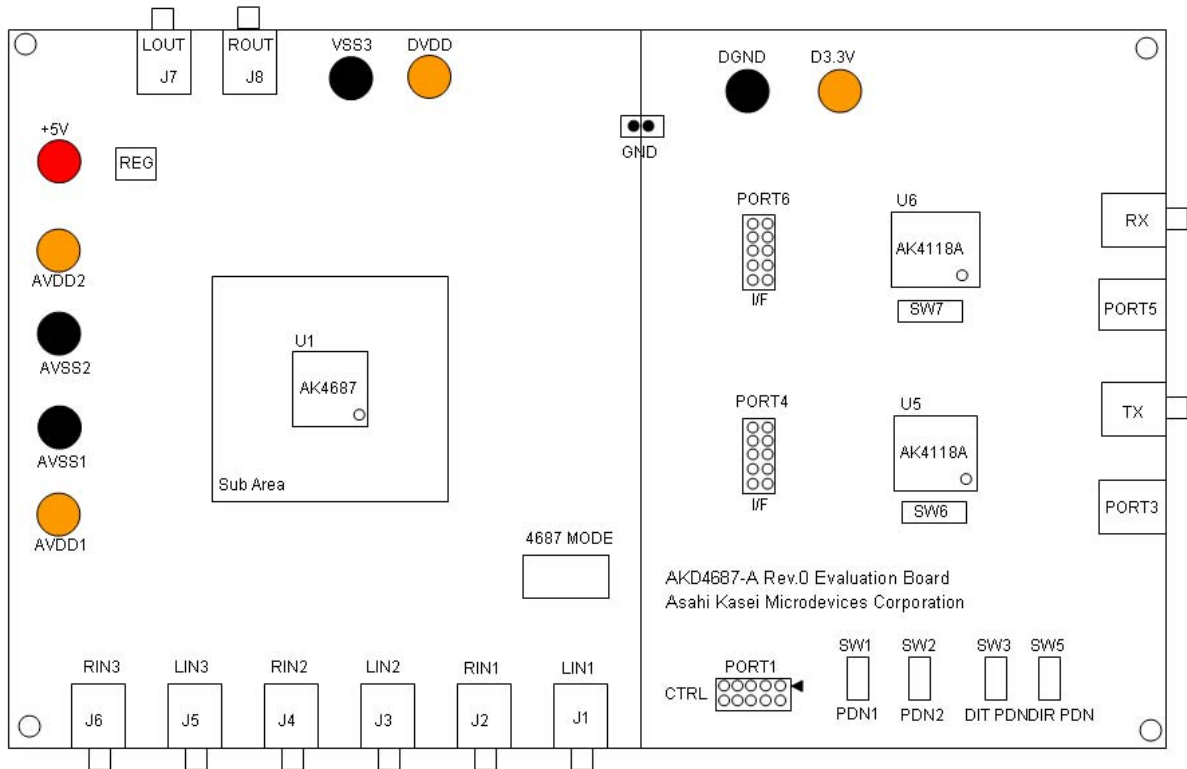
LOUT
J7
ROUT
J8
VSS3
DVDD
DGND
D3.3V
+5V
REG
GND
PORT6
I/F
U6
AK4118A
RX
AVDD2
SW7
PORT5
AVSS2
U1
AK4687
AVSS1
Sub Area
PORT4
I/F
U5
AK4118A
SW6
TX
PORT3
AVDD1
4687 MODE
AKD4687-A Rev.0 Evaluation Board
Asahi Kasei Microdevices Corporation
RIN3
J6
LIN3
J5
RIN2
J4
LIN2
J3
RIN1
J2
LIN1
J1
PORT1
CTRL
SW1
PDN1
SW2
PDN2
SW3
DIT PDN
SW5
DIR PDN